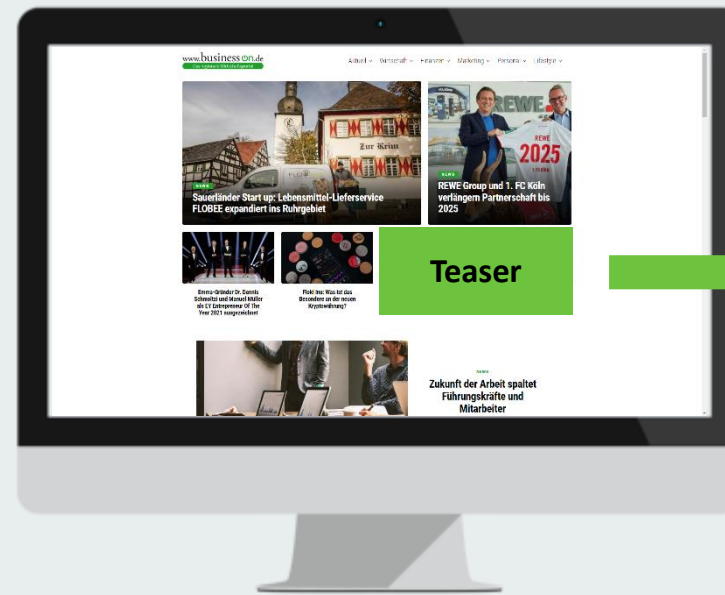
www.businesson.de
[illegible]

Aktuell ∨ Wirtschaft ∨ Finanzen ∨ Marketing ∨ Persona ∨ Lifestyle ∨

Zur Krim

NEWS
Sauerländer Start up: Lebensmittel-Lieferservice FLOBEE expandiert ins Ruhrgebiet

REWE
REWE 2025

NEWS
REWE Group und 1. FC Köln verlängern Partnerschaft bis 2025

Emma-Gründer Dr. Dennis Schmoltzi und Manuel Müller als EY Entrepreneur Of The Year 2021 ausgezeichnet

Floki Inu: Was ist das Besondere an der neuen Kryptowährung?

Teaser

NEWS
Zukunft der Arbeit spaltet Führungskräfte und Mitarbeiter